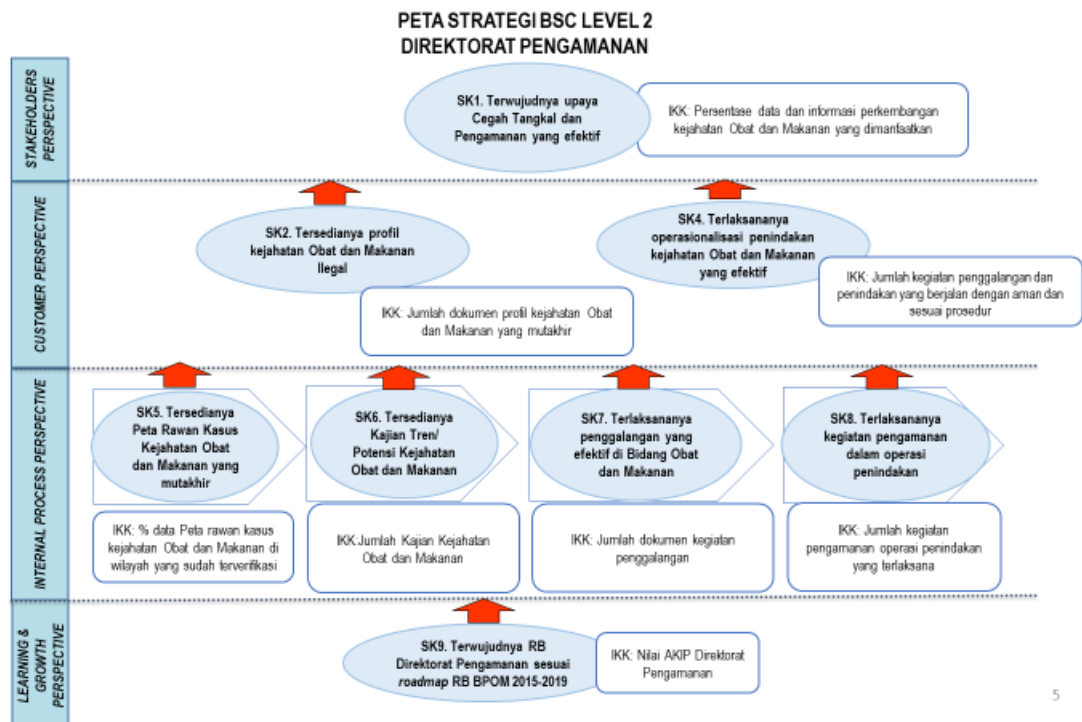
PETA STRATEGI BSC LEVEL 2
DIREKTORAT PENGAMANAN

STAKEHOLDERS PERSPECTIVE

SK1. Terwujudnya upaya Cegah Tangkal dan Pengamanan yang efektif

IKK: Persentase data dan informasi perkembangan kejahatan Obat dan Makanan yang dimanfaatkan

CUSTOMER PERSPECTIVE

SK2. Tersedianya profil kejahatan Obat dan Makanan Ilegal

SK4. Terlaksananya operasionalisasi penindakan kejahatan Obat dan Makanan yang efektif

IKK: Jumlah kegiatan penggalangan dan penindakan yang berjalan dengan aman dan sesuai prosedur

IKK: Jumlah dokumen profil kejahatan Obat dan Makanan yang mutakhir

INTERNAL PROCESS PERSPECTIVE

SK5. Tersedianya Peta Rawan Kasus Kejahatan Obat dan Makanan yang mutakhir

SK6. Tersedianya Kajian Tren/ Potensi Kejahatan Obat dan Makanan

SK7. Terlaksananya penggalangan yang efektif di Bidang Obat dan Makanan

SK8. Terlaksananya kegiatan pengamanan dalam operasi penindakan

IKK: % data Peta rawan kasus kejahatan Obat dan Makanan di wilayah yang sudah terverifikasi

IKK:Jumlah Kajian Kejahatan Obat dan Makanan

IKK: Jumlah dokumen kegiatan penggalangan

IKK: Jumlah kegiatan pengamanan operasi penindakan yang terlaksana

LEARNING & GROWTH PERSPECTIVE

SK9. Terwujudnya RB Direktorat Pengamanan sesuai *roadmap* RB BPOM 2015-2019

IKK: Nilai AKIP Direktorat Pengamanan

5